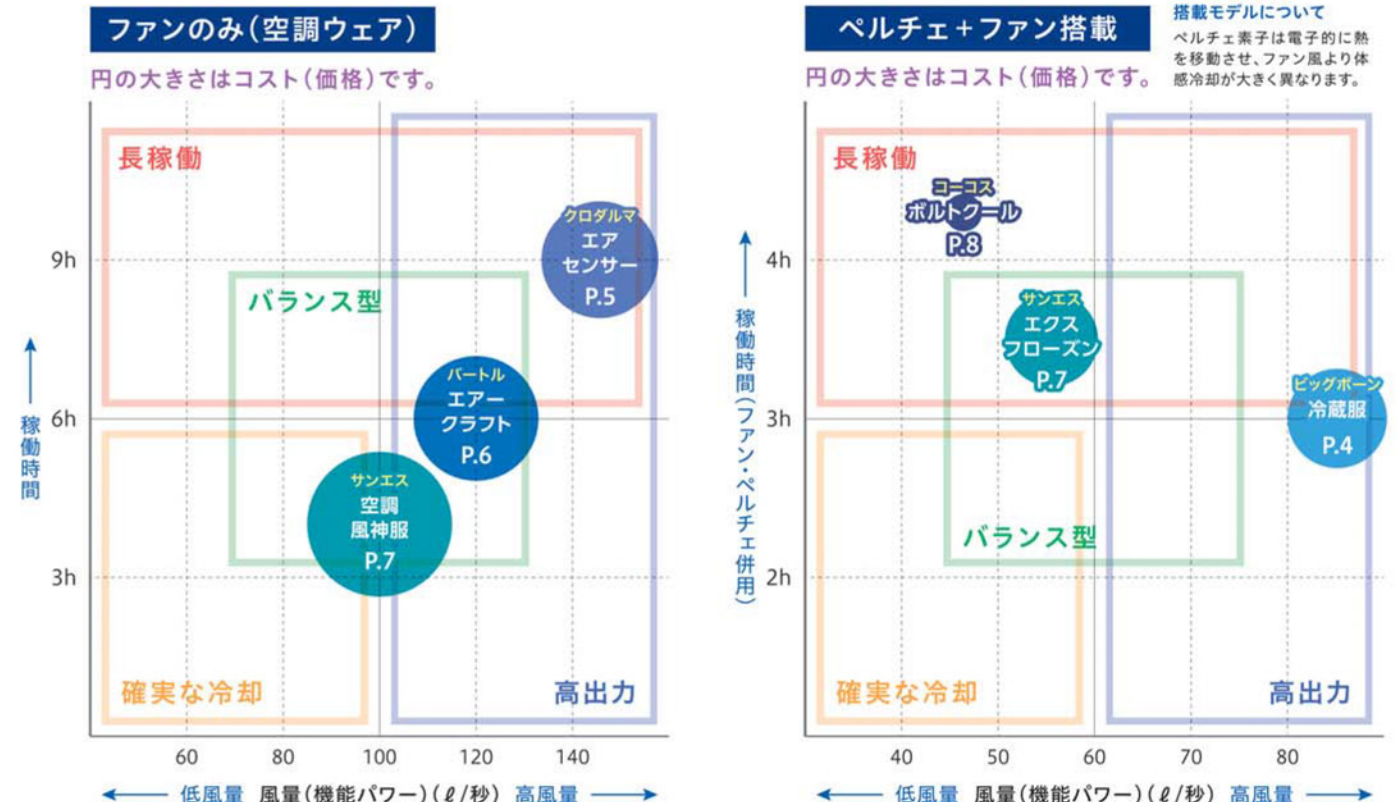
ファンのみ（空調ウェア）

円の大きさはコスト（価格）です。

長稼働

バランス型

確実な冷却

高出力

クロダルマ
エア
センサー
P.5

バートル
エアー
クラフト
P.6

サンエス
空調
風神服
P.7

9h
6h
3h

稼働時間

60 80 100 120 140

低風量 風量（機能パワー）（ℓ/秒） 高風量

ペルチェ＋ファン搭載

搭載モデルについて
ペルチェ素子は電子的に熱を移動させ、ファン風より体感冷却が大きく異なります。

円の大きさはコスト（価格）です。

長稼働

コーコス
ボルトクール
P.8

サンエス
エクス
フローズン
P.7

ビッグボーン
冷蔵服
P.4

バランス型

確実な冷却

高出力

4h
3h
2h

稼働時間（ファン・ペルチェ併用）

40 50 60 70 80

低風量 風量（機能パワー）（ℓ/秒） 高風量